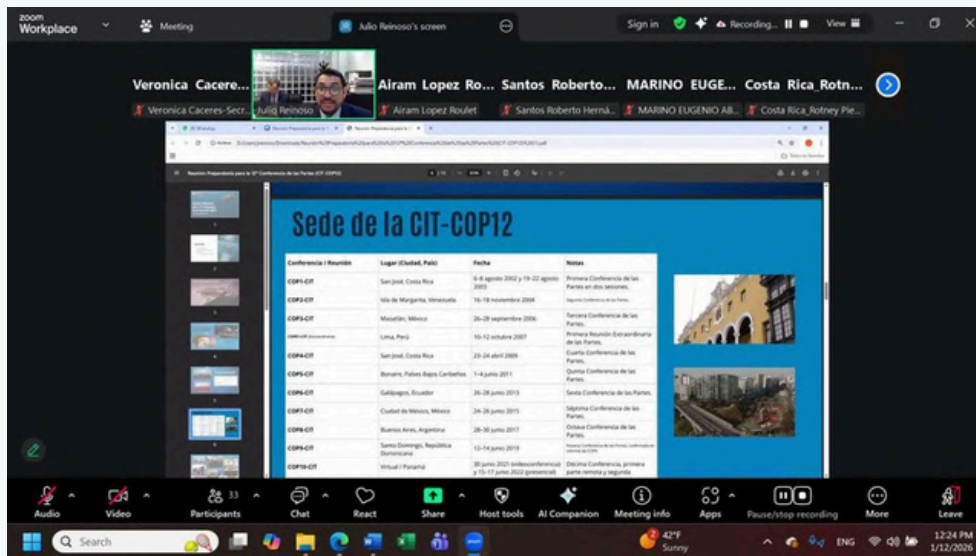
zoom Workplace
Meeting
Julio Reinoso's screen
Sign in
Recording...
View

Veronica Cacere...
Airam Lopez Ro...
Santos Roberto...
MARINO EUGE...
Costa Rica_Rotn...
Veronica Caceres-Secr...
Julio Reinoso
Airam Lopez Roulet
Santos Roberto Herná...
MARINO EUGENIO AB...
Costa Rica_Rotney Pie...

Reunión Preparatoria para la 12ª Conferencia de las Partes (CIT-COP12)

Sede de la CIT-COP12

| Conferencia / Reunión | Lugar (Ciudad, País) | Fecha | Notas |
|---|---|---|---|
| COP1-CIT | San José, Costa Rica | 6-8 agosto 2002 y 19-22 agosto 2003 | Primera Conferencia de las Partes en dos sesiones. |
| COP2-CIT | Isla de Margarita, Venezuela | 16-18 noviembre 2004 | Segunda Conferencia de las Partes. |
| COP3-CIT | Mazatlán, México | 26-28 septiembre 2006 | Tercera Conferencia de las Partes. |
| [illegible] | Lima, Perú | 10-12 octubre 2007 | Primera Reunión Extraordinaria de las Partes. |
| COP4-CIT | San José, Costa Rica | 23-24 abril 2009 | Cuarta Conferencia de las Partes. |
| COP5-CIT | Bonaire, Países Bajos Caribeños | 1-4 junio 2011 | Quinta Conferencia de las Partes. |
| COP6-CIT | Galápagos, Ecuador | 26-28 junio 2013 | Sexta Conferencia de las Partes. |
| COP7-CIT | Ciudad de México, México | 24-26 junio 2015 | Séptima Conferencia de las Partes. |
| COP8-CIT | Buenos Aires, Argentina | 28-30 junio 2017 | Octava Conferencia de las Partes. |
| COP9-CIT | Santo Domingo, República Dominicana | 12-14 junio 2019 | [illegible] |
| COP10-CIT | Virtual / Panamá | 30 junio 2021 (videoconferencia) y 15-17 junio 2022 (presencial) | Décima Conferencia, primera parte remota y segunda |

Audio
Video
Participants 33
Chat
React
Share
Host tools
AI Companion
Meeting info
Apps
Pause/stop recording
More
Leave

Search
42°F Sunny
ENG
12:24 PM
1/12/2024